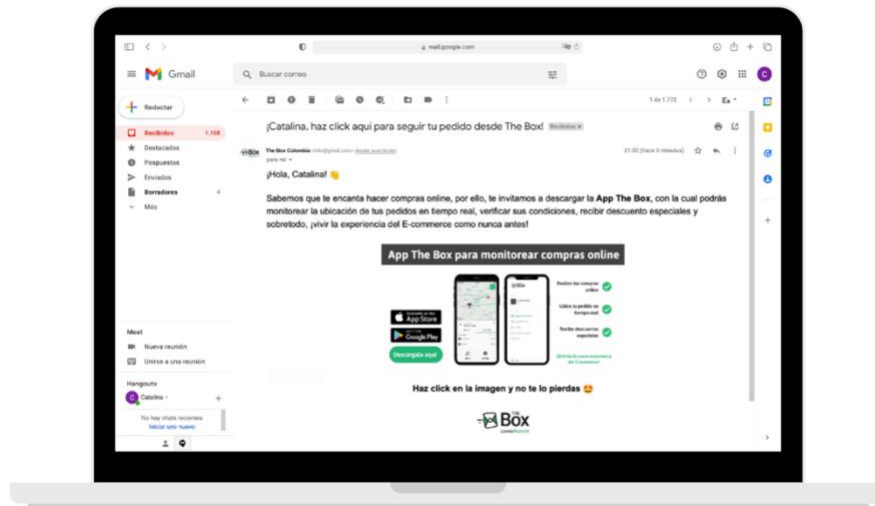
mail.google.com

Gmail

Buscar correo

Redactar

Recibidos 1.159

Destacados

Pospuestos

Enviados

Borradores 4

Más

Meet

Nueva reunión

Unirse a una reunión

Hangouts

Catalina

No hay chats recientes
Iniciar uno nuevo

1 de 1.772

¡Catalina, haz click aquí para seguir tu pedido desde The Box! Recibidos ×

The Box Colombia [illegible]

para mí

21:32 (hace 0 minutos)

¡Hola, Catalina! 👋

Sabemos que te encanta hacer compras online, por ello, te invitamos a descargar la App The Box, con la cual podrás monitorear la ubicación de tus pedidos en tiempo real, verificar sus condiciones, recibir descuento especiales y sobretodo, ¡vivir la experiencia del E-commerce como nunca antes!

App The Box para monitorear compras online

App Store

Google Play

Descargala aquí

Realiza tus compras online

Ubica tu pedido en tiempo real

Recibe descuentos especiales

¡Disfruta la nueva experiencia de E-commerce!

Haz click en la imagen y no te lo pierdas 😍

The Box